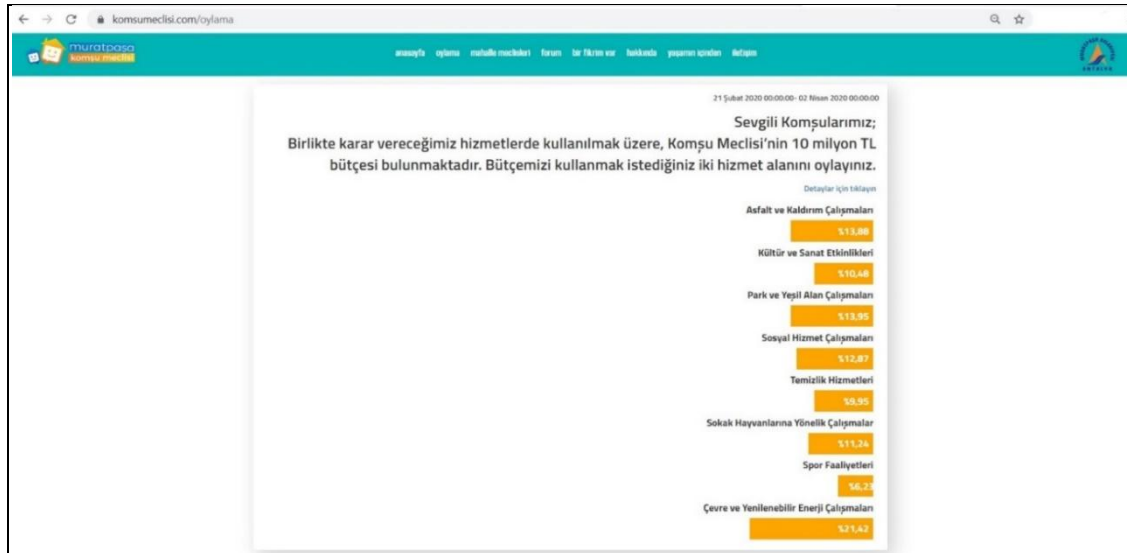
komsumeclisi.com/oylama

muratpaşa komşu meclisi

anasayfa oylama mahalle meclisleri forum bir fikrim var hakkında yaşamın içinden iletişim

21 Şubat 2020 00:00:00- 02 Nisan 2020 00:00:00

Sevgili Komşularımız;
Birlikte karar vereceğimiz hizmetlerde kullanılmak üzere, Komşu Meclisi'nin 10 milyon TL bütçesi bulunmaktadır. Bütçemizi kullanmak istediğiniz iki hizmet alanını oylayınız.

Detaylar için tıklayın

Asfalt ve Kaldırım Çalışmaları
%13,88

Kültür ve Sanat Etkinlikleri
%10,48

Park ve Yeşil Alan Çalışmaları
%13,95

Sosyal Hizmet Çalışmaları
%12,87

Temizlik Hizmetleri
%9,95

Sokak Hayvanlarına Yönelik Çalışmalar
%11,24

Spor Faaliyetleri
%6,23

Çevre ve Yenilenebilir Enerji Çalışmaları
%21,42